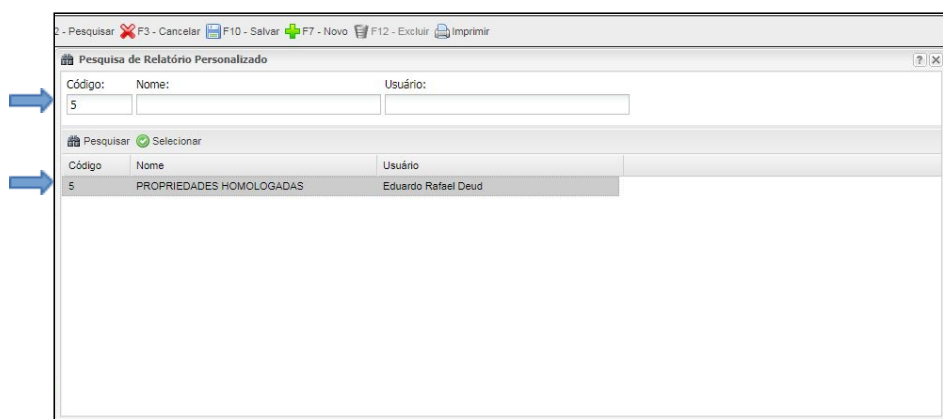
2 - Pesquisar F3 - Cancelar F10 - Salvar F7 - Novo F12 - Excluir Imprimir

Pesquisa de Relatório Personalizado

? X

Código: 5

Nome:

Usuário:

Pesquisar Selecionar

| Código | Nome | Usuário |
|---|---|---|
| 5 | PROPRIEDADES HOMOLOGADAS | Eduardo Rafael Deud |